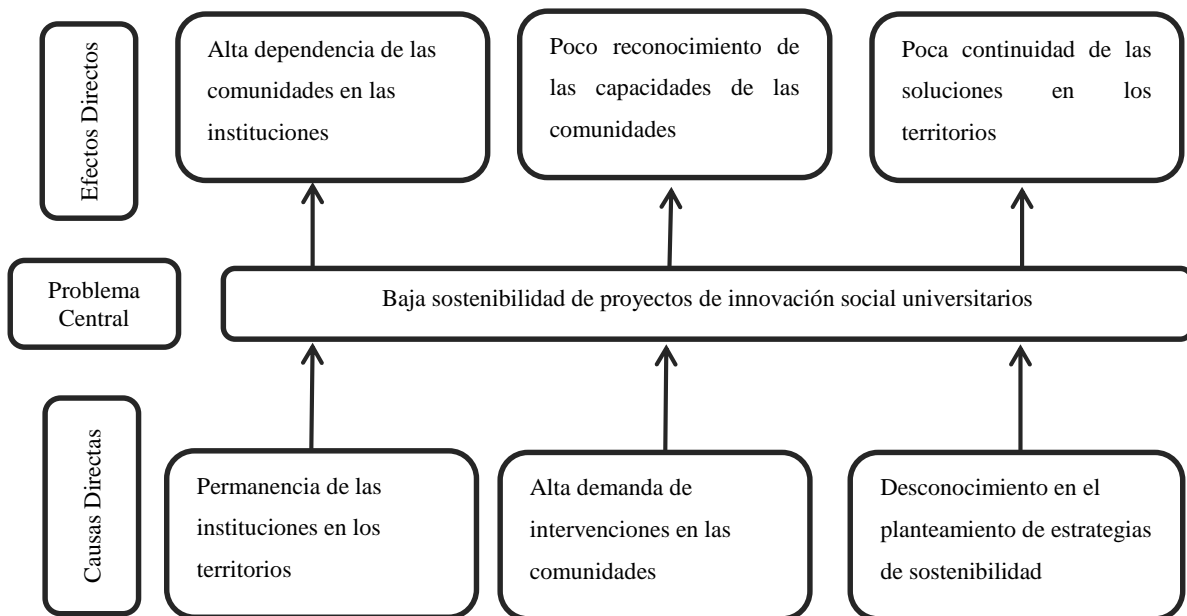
Efectos Directos

Alta dependencia de las comunidades en las instituciones

Poco reconocimiento de las capacidades de las comunidades

Poca continuidad de las soluciones en los territorios

Problema Central

Baja sostenibilidad de proyectos de innovación social universitarios

Causas Directas

Permanencia de las instituciones en los territorios

Alta demanda de intervenciones en las comunidades

Desconocimiento en el planteamiento de estrategias de sostenibilidad